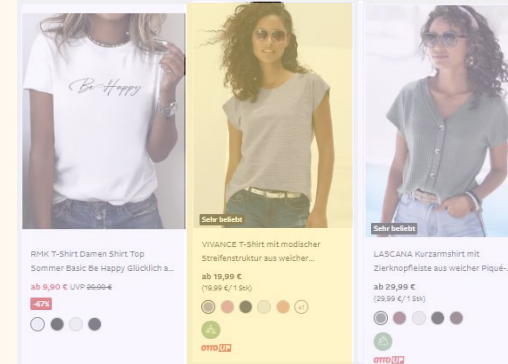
Be Happy

RMK T-Shirt Damen Shirt Top Sommer Basic Be Happy Glücklich a...

ab 9,90 € UVP 29,90 €

-67%

Sehr beliebt

VIVANCE T-Shirt mit modischer Streifenstruktur aus weicher...

ab 19,99 €

(19,99 €/1 Stk)

+1

OTTO UP

Sehr beliebt

LASCANA Kurzarmshirt mit Zierknopfleiste aus weicher Piqué-...

ab 29,99 €

(29,99 €/1 Stk)

OTTO UP